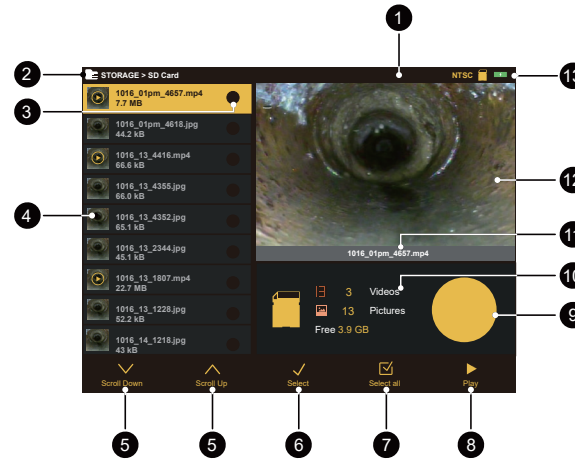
1

2 STORAGE > SD Card NTSC 13

3 1016_01pm_4657.mp4
7.7 MB

1016_01pm_4618.jpg
44.2 kB

1016_13_4416.mp4
66.6 kB

1016_13_4355.jpg
66.0 kB

4 1016_13_4352.jpg
65.1 kB

1016_13_2344.jpg
45.1 kB

1016_13_1807.mp4
22.7 MB

1016_13_1228.jpg
52.2 kB

1016_14_1218.jpg
43 kB

12

1016_01pm_4657.mp4 11

3 Videos 10

13 Pictures 9

Free 3.9 GB

Scroll Down Scroll Up Select Select all Play

5 5 6 7 8